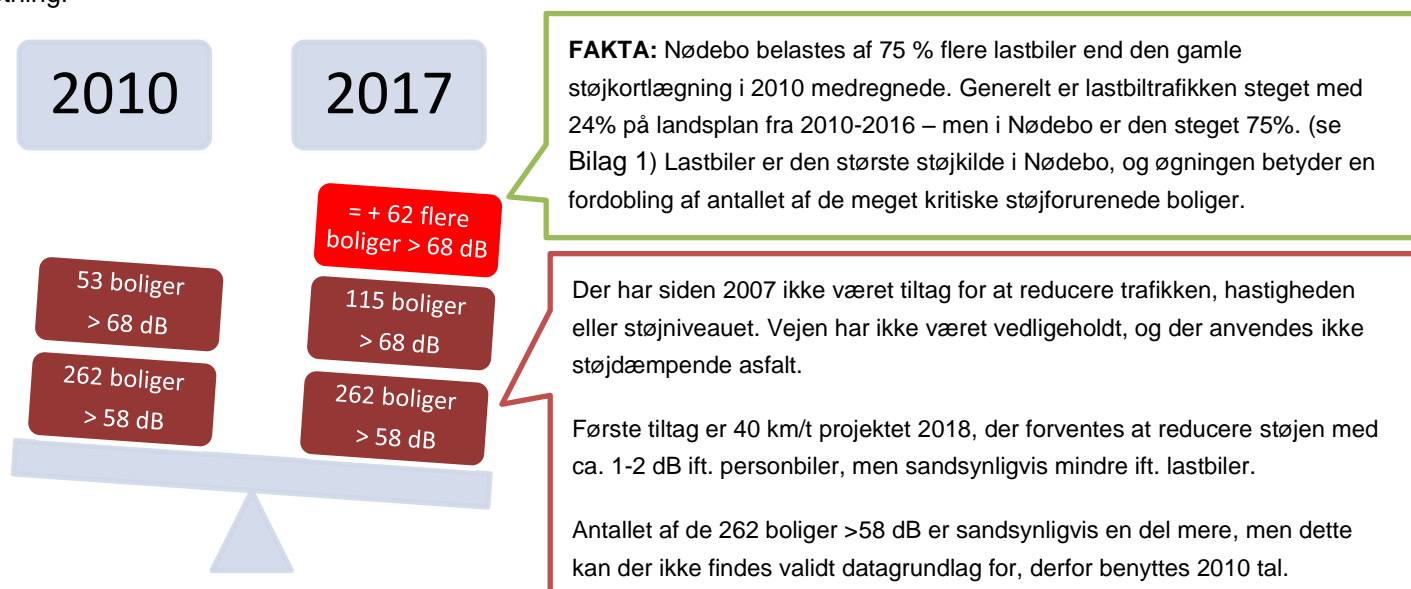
2010

2017

= + 62 flere boliger > 68 dB

53 boliger > 68 dB

262 boliger > 58 dB

115 boliger > 68 dB

262 boliger > 58 dB

**FAKTA:** Nødebo belastes af 75 % flere lastbiler end den gamle støjkortlægning i 2010 medregnede. Generelt er lastbiltrafikken steget med 24% på landsplan fra 2010-2016 – men i Nødebo er den steget 75%. (se Bilag 1) Lastbiler er den største støjkilde i Nødebo, og øgningen betyder en fordobling af antallet af de meget kritiske støjforurenede boliger.

Der har siden 2007 ikke været tiltag for at reducere trafikken, hastigheden eller støjniveauet. Vejen har ikke været vedligeholdt, og der anvendes ikke støjdæmpende asfalt.

Første tiltag er 40 km/t projektet 2018, der forventes at reducere støjen med ca. 1-2 dB ift. personbiler, men sandsynligvis mindre ift. lastbiler.

Antallet af de 262 boliger >58 dB er sandsynligvis en del mere, men dette kan der ikke findes validt datagrundlag for, derfor benyttes 2010 tal.